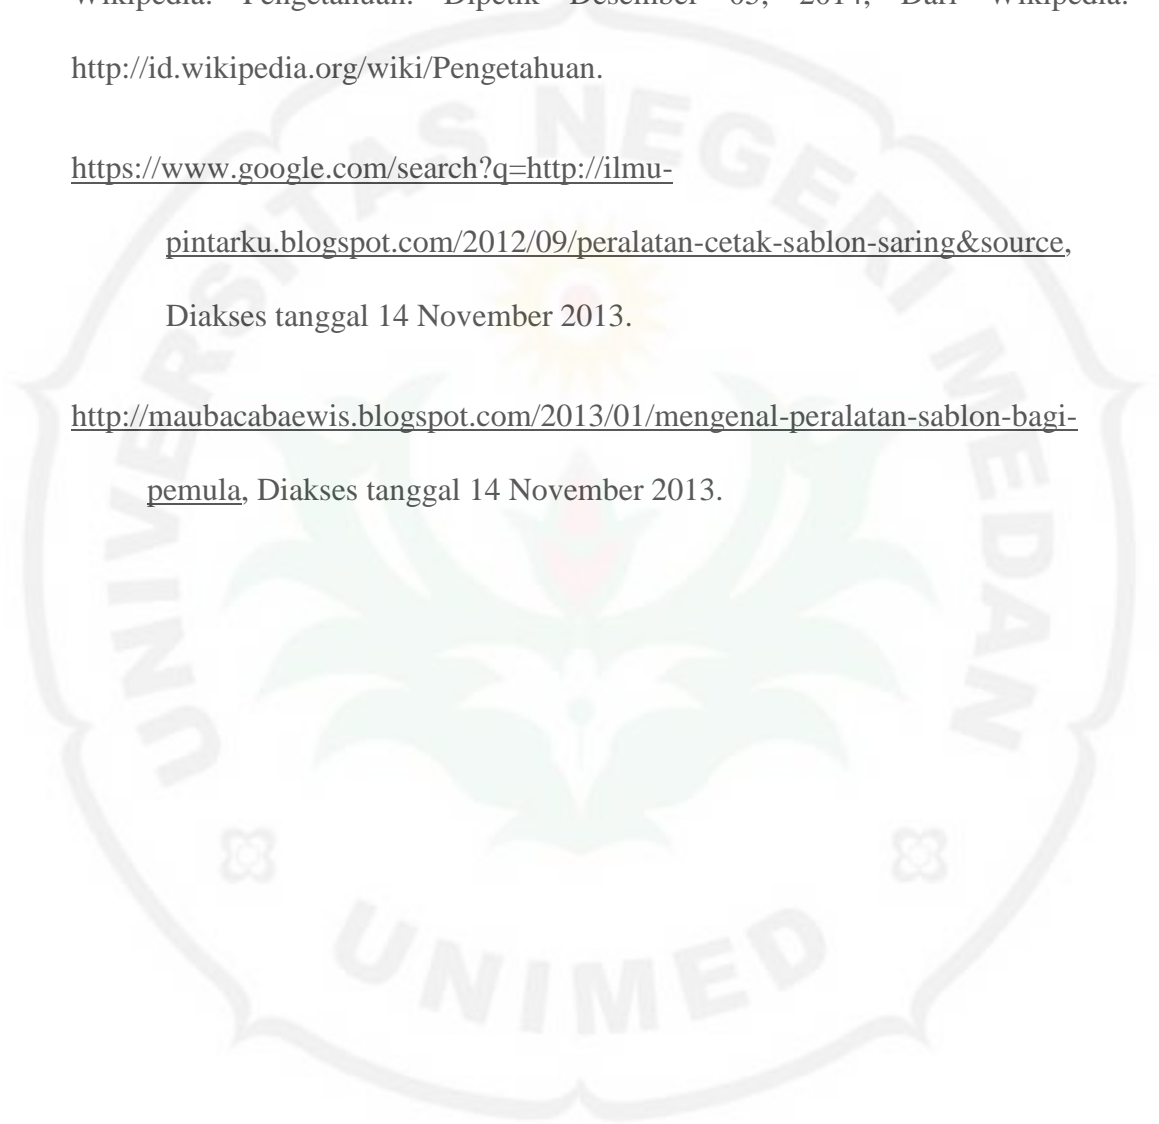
Wikipedia. Pengetahuan. Dipetik Desember 05, 2014, Dari Wikipedia. http://id.wikipedia.org/wiki/Pengetahuan.

https://www.google.com/search?q=http://ilmu-pintarku.blogspot.com/2012/09/peralatan-cetak-sablon-saring&source, Diakses tanggal 14 November 2013.

http://maubacabaewis.blogspot.com/2013/01/mengenal-peralatan-sablon-bagi-pemula, Diakses tanggal 14 November 2013.

UNIVERSITAS NEGERI MEDAN

UNIMED